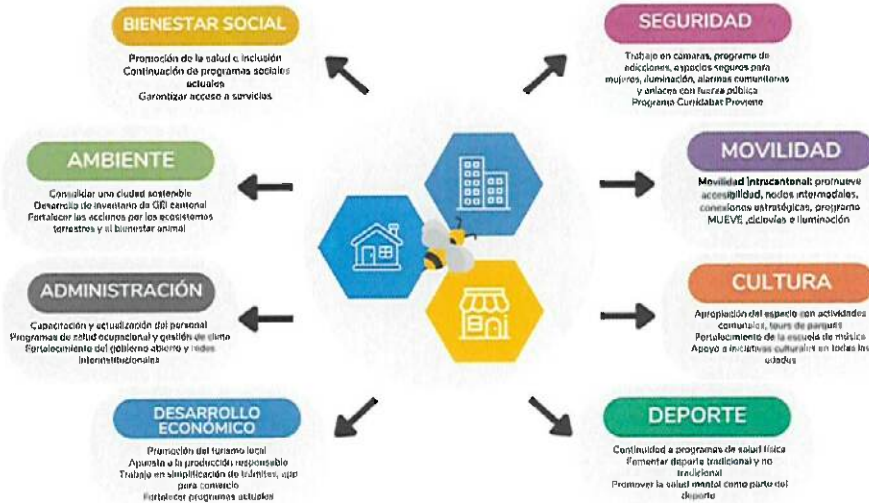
BIENESTAR SOCIAL

Promoción de la salud e inclusión
Continuación de programas sociales actuales
Garantizar acceso a servicios

SEGURIDAD

Trabajo en cámaras, programa de adicciones, espacios seguros para mujeres, iluminación, alarmas comunitarias y enlaces con fuerza pública
Programa Curridabat Previene

AMBIENTE

Consolidar una ciudad sostenible
Desarrollo de inventario de GEI cantonal
Fortalecer las acciones por los ecosistemas terrestres y el bienestar animal

MOVILIDAD

Movilidad intracantonal: promueve accesibilidad, nodos intermodales, conexiones estratégicas, programa MUEVE ,ciclovías e iluminación

ADMINISTRACIÓN

Capacitación y actualización del personal
Programas de salud ocupacional y gestión de clima
Fortalecimiento del gobierno abierto y redes interinstitucionales

CULTURA

Apropiación del espacio con actividades comunales, tours de parques
Fortalecimiento de la escuela de música
Apoyo a iniciativas culturales en todas las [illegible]

DESARROLLO ECONÓMICO

Promoción del turismo local
Apuesta a la producción responsable
Trabajo en simplificación de trámites, app para comercio
Fortalecer programas actuales

DEPORTE

Continuidad a programas de salud física
Fomentar deporte tradicional y no tradicional
Promover la salud mental como parte del deporte